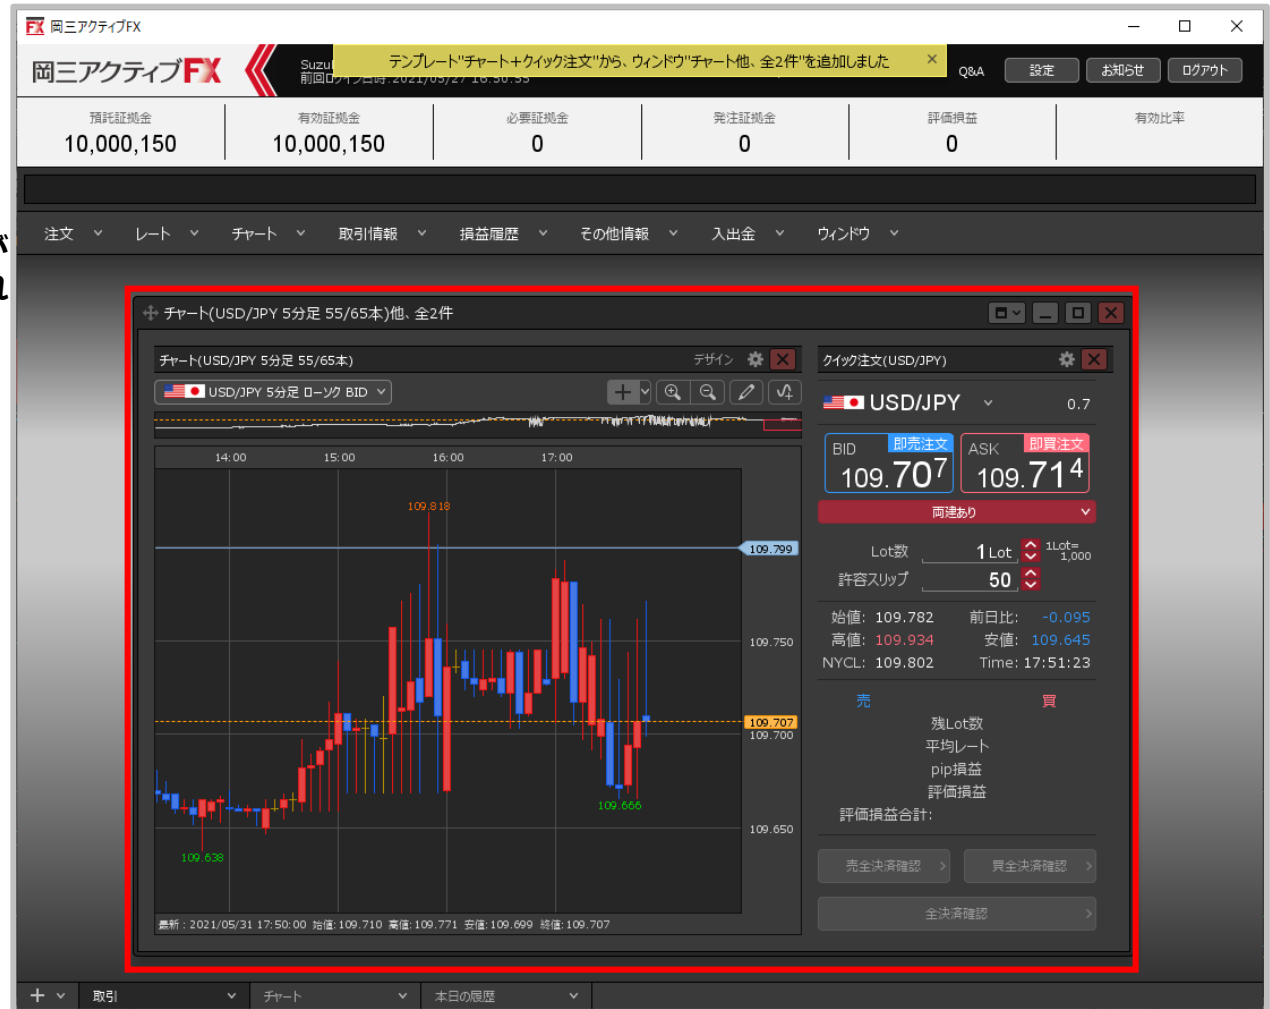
岡三アクティブFX

岡三アクティブFX

Suzu
前回ログイン日時:2021/05/27 16:30:35

テンプレート"チャート+クイック注文"から、ウィンドウ"チャート他、全2件"を追加しました ×

Q&A 設定 お知らせ ログアウト

| 預託証拠金 | 有効証拠金 | 必要証拠金 | 発注証拠金 | 評価損益 | 有効比率 |
|---|---|---|---|---|---|
| 10,000,150 | 10,000,150 | 0 | 0 | 0 | |

注文 レート チャート 取引情報 損益履歴 その他情報 入出金 ウィンドウ

チャート(USD/JPY 5分足 55/65本)他、全2件

チャート(USD/JPY 5分足 55/65本) デザイン

USD/JPY 5分足 ローソク BID

14:00 15:00 16:00 17:00

109.818
109.799
109.750
109.707
109.700
109.666
109.650
109.638

最新:2021/05/31 17:50:00 始値:109.710 高値:109.771 安値:109.699 終値:109.707

クイック注文(USD/JPY)

USD/JPY 0.7

BID 即売注文 109.707
ASK 即買注文 109.714

両建あり

Lot数 1 Lot 1Lot=1,000
許容スリップ 50

始値: 109.782 前日比: -0.095
高値: 109.934 安値: 109.645
NYCL: 109.802 Time: 17:51:23

売 買
残Lot数
平均レート
pip損益
評価損益
評価損益合計:

売全決済確認 買全決済確認
全決済確認

取引 チャート 本日の履歴